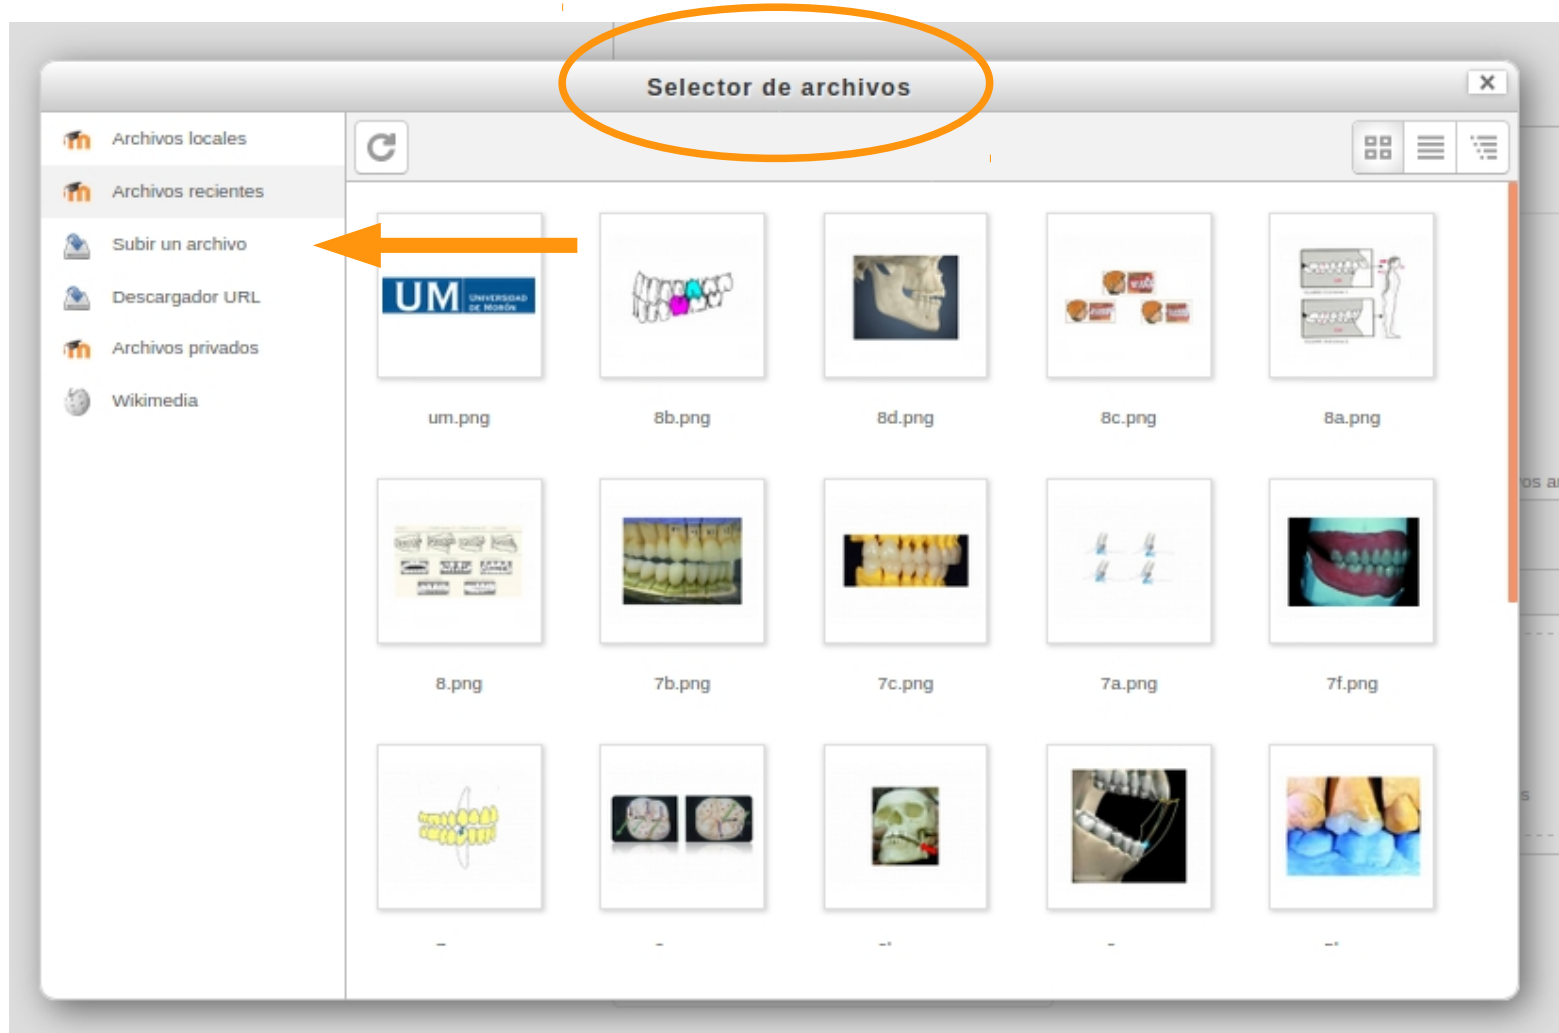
Selector de archivos

Archivos locales
Archivos recientes
Subir un archivo
Descargador URL
Archivos privados
Wikimedia

UM UNIVERSIDAD DE MORÓN
um.png
8b.png
8d.png
8c.png
8a.png
8.png
7b.png
7c.png
7a.png
7f.png
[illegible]
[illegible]
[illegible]
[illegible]
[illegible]